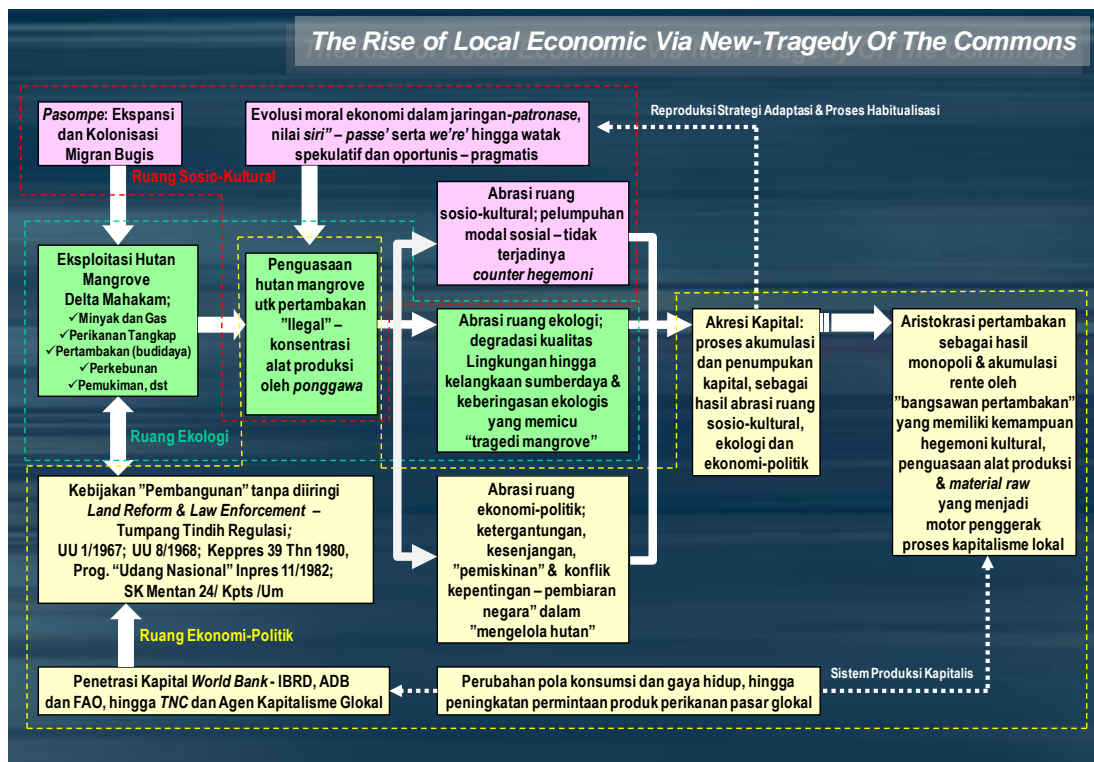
The Rise of Local Economic Via New-Tragedy Of The Commons

Pasompe: Ekspansi dan Kolonisasi Migran Bugis

Evolusi moral ekonomi dalam jaringan-patronase, nilai siri" – passe' serta we're' hingga watak spekulatif dan oportunis – pragmatis

Reproduksi Strategi Adaptasi & Proses Habitualisasi

Ruang Sosio-Kultural

Abrasi ruang sosio-kultural; pelumpuhan modal sosial – tidak terjadinya counter hegemoni

Eksploitasi Hutan Mangrove Delta Mahakam;
✓Minyak dan Gas
✓Perikanan Tangkap
✓Pertambakan (budidaya)
✓Perkebunan
✓Pemukiman, dst

Penguasaan hutan mangrove utk pertambakan "llegal" – konsentrasi alat produksi oleh ponggawa

Abrasi ruang ekologi; degradasi kualitas Lingkungan hingga kelangkaan sumberdaya & keberingasan ekologis yang memicu "tragedi mangrove"

Akresi Kapital: proses akumulasi dan penumpukan kapital, sebagai hasil abrasi ruang sosio-kultural, ekologi dan ekonomi-politik

Aristokrasi pertambakan sebagai hasil monopoli & akumulasi rente oleh "bangsawan pertambakan" yang memiliki kemampuan hegemoni kultural, penguasaan alat produksi & material raw yang menjadi motor penggerak proses kapitalisme lokal

Ruang Ekologi

Kebijakan "Pembangunan" tanpa diiringi Land Reform & Law Enforcement – Tumpang Tindih Regulasi;
UU 1/1967; UU 8/1968; Keppres 39 Thn 1980, Prog. "Udang Nasional" Inpres 11/1982; SK Mentan 24/ Kpts /Um

Abrasi ruang ekonomi-politik; ketergantungan, kesenjangan, "pemiskinan" & konflik kepentingan – pembiaran negara" dalam "mengelola hutan"

Ruang Ekonomi-Politik

Penetrasi Kapital World Bank - IBRD, ADB dan FAO, hingga TNC dan Agen Kapitalisme Glokal

Perubahan pola konsumsi dan gaya hidup, hingga peningkatan permintaan produk perikanan pasar glokal

Sistem Produksi Kapitalis